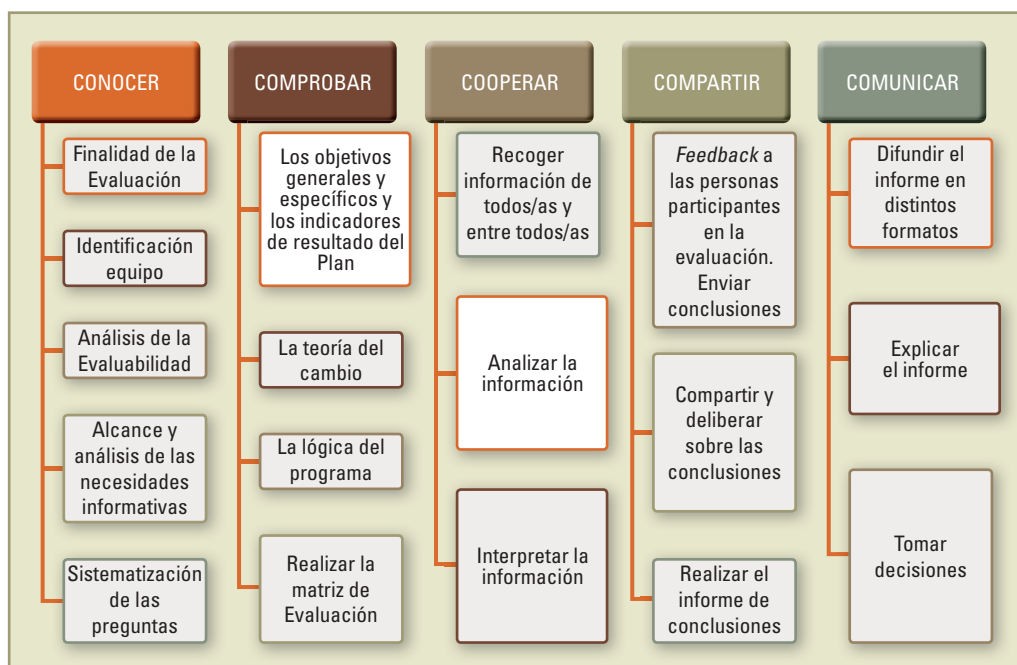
CONOCER

Finalidad de la Evaluación

Identificación equipo

Análisis de la Evaluabilidad

Alcance y análisis de las necesidades informativas

Sistematización de las preguntas

COMPROBAR

Los objetivos generales y específicos y los indicadores de resultado del Plan

La teoría del cambio

La lógica del programa

Realizar la matriz de Evaluación

COOPERAR

Recoger información de todos/as y entre todos/as

Analizar la información

Interpretar la información

COMPARTIR

*Feedback* a las personas participantes en la evaluación. Enviar conclusiones

Compartir y deliberar sobre las conclusiones

Realizar el informe de conclusiones

COMUNICAR

Difundir el informe en distintos formatos

Explicar el informe

Tomar decisiones